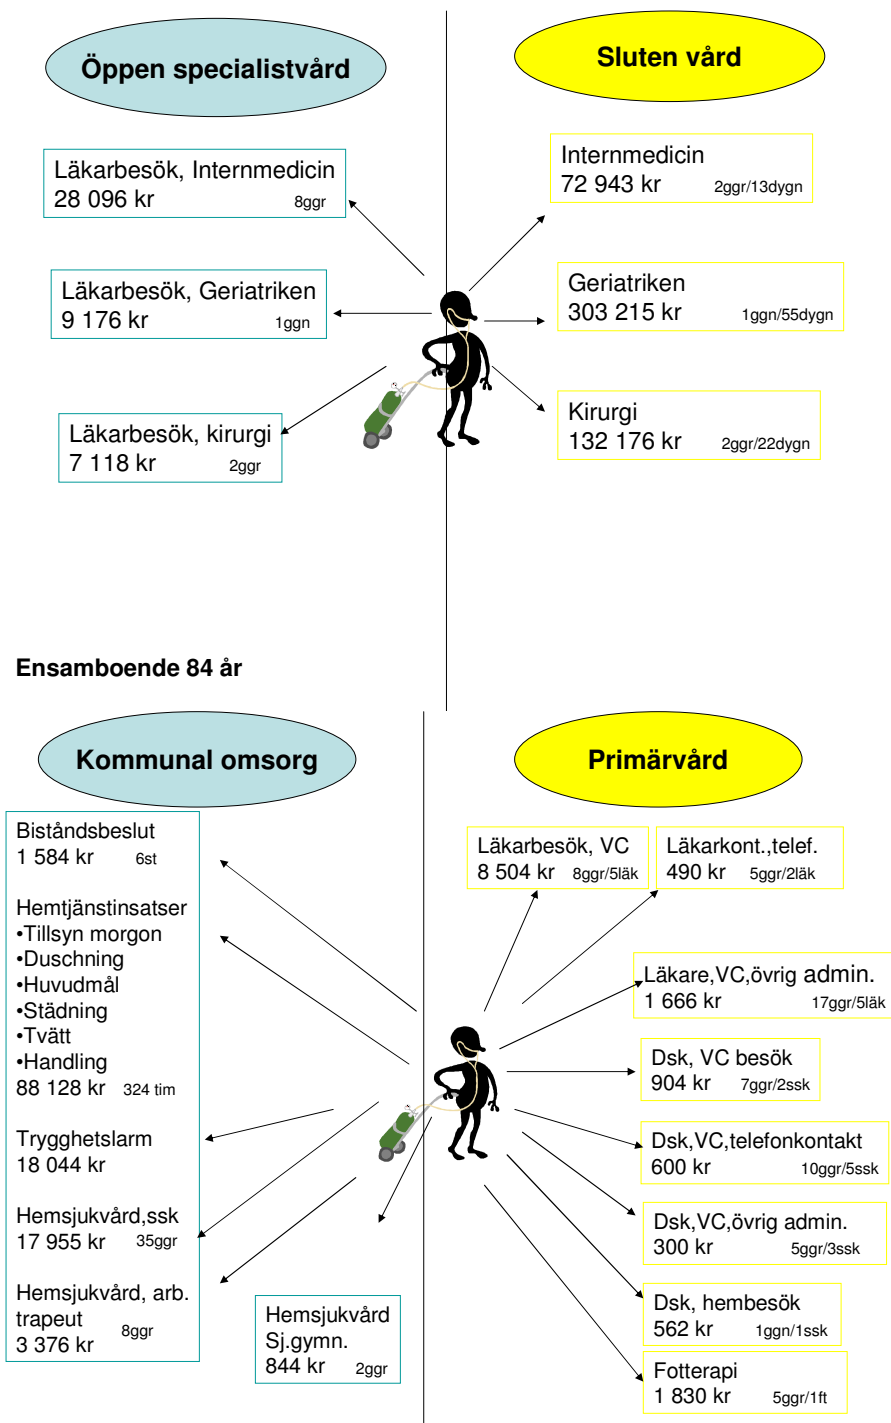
Öppen specialistvård

Sluten vård

Läkarbesök, Internmedicin
28 096 kr 8ggr

Internmedicin
72 943 kr 2ggr/13dygn

Läkarbesök, Geriatriken
9 176 kr 1ggn

Geriatriken
303 215 kr 1ggn/55dygn

Läkarbesök, kirurgi
7 118 kr 2ggr

Kirurgi
132 176 kr 2ggr/22dygn

Ensamboende 84 år

Kommunal omsorg

Primärvård

Biståndsbeslut
1 584 kr 6st

Hemtjänstinsatser
•Tillsyn morgon
•Duschning
•Huvudmål
•Städning
•Tvätt
•Handling
88 128 kr 324 tim

Trygghetslarm
18 044 kr

Hemsjukvård,ssk
17 955 kr 35ggr

Hemsjukvård, arb. trapeut
3 376 kr 8ggr

Hemsjukvård
Sj.gymn.
844 kr 2ggr

Läkarbesök, VC
8 504 kr 8ggr/5läk

Läkarkont.,telef.
490 kr 5ggr/2läk

Läkare,VC,övrig admin.
1 666 kr 17ggr/5läk

Dsk, VC besök
904 kr 7ggr/2ssk

Dsk,VC,telefonkontakt
600 kr 10ggr/5ssk

Dsk,VC,övrig admin.
300 kr 5ggr/3ssk

Dsk, hembesök
562 kr 1ggn/1ssk

Fotterapi
1 830 kr 5ggr/1ft